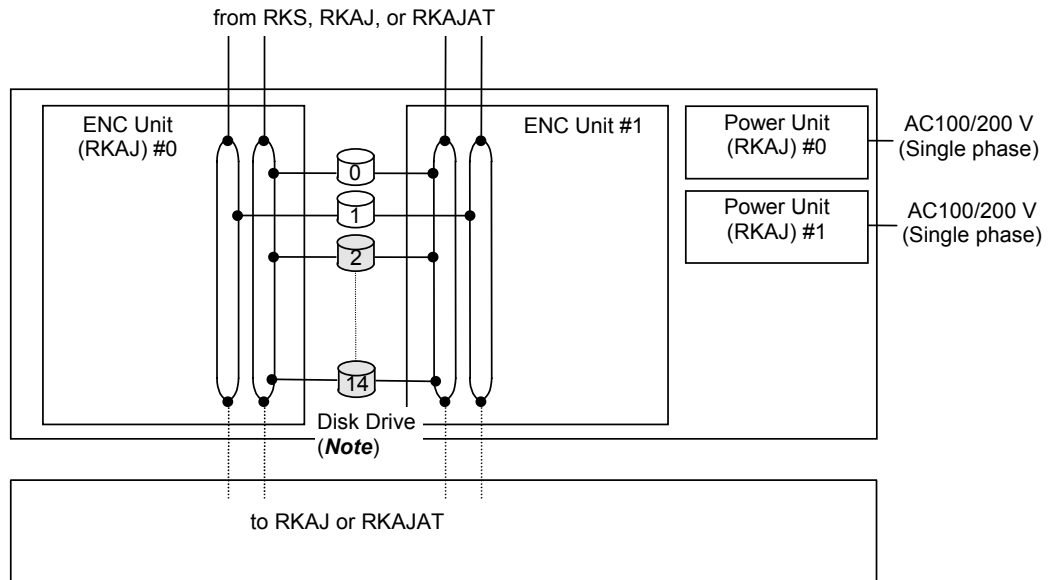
from RKS, RKAJ, or RKAJAT

ENC Unit (RKAJ) #0

ENC Unit #1

Power Unit (RKAJ) #0

AC100/200 V (Single phase)

Power Unit (RKAJ) #1

AC100/200 V (Single phase)

0

1

2

14

Disk Drive (***Note***)

to RKAJ or RKAJAT